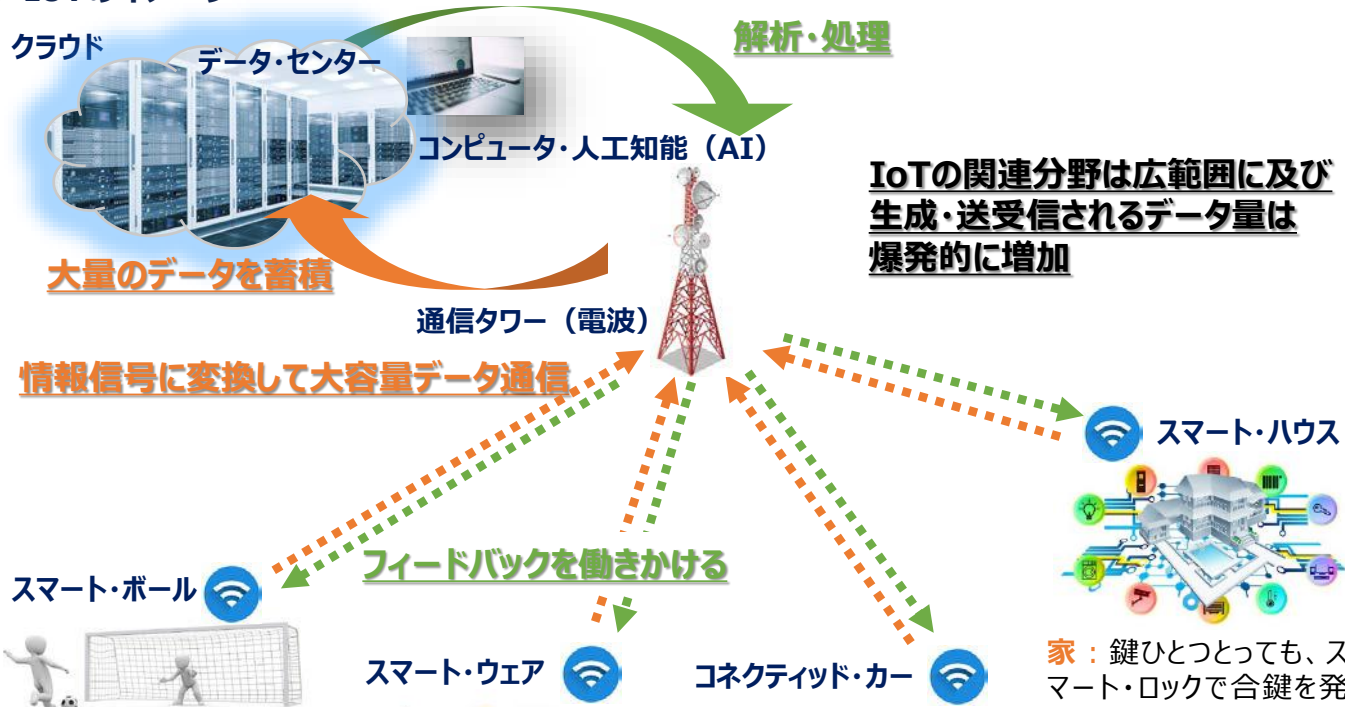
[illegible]

クラウド

データ・センター

解析・処理

コンピュータ・人工知能（AI）

IoTの関連分野は広範囲に及び生成・送受信されるデータ量は爆発的に増加

大量のデータを蓄積

通信タワー（電波）

情報信号に変換して大容量データ通信

スマート・ハウス

フィードバックを働きかける

スマート・ボール

スマート・ウェア

コネクティッド・カー

家：鍵ひとつとっても、スマート・ロックで合鍵を発